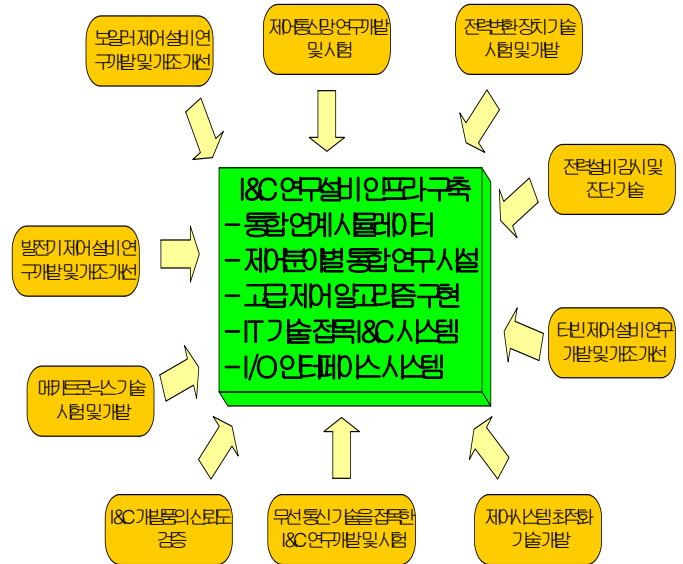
보일러제어설비연구개발및개조개선

제어통신망연구개발및시험

전력변환장치기술시험및개발

전력설비감시및진단기술

발전기제어설비연구개발및개조개선

I&C 연구설비 인프라구축
- 통합연계시뮬레이터
- 제어분야별 통합연구시설
- 고급제어알고리즘구현
- IT 기술 접목 I&C 시스템
- I/O 인터페이스 시스템

터빈제어설비연구개발및개조개선

메카트로닉스기술시험및개발

I&C 기반품의신뢰도검증

무선통신기술을접목한 I&C 연구개발및시험

제어시스템최적화기술개발